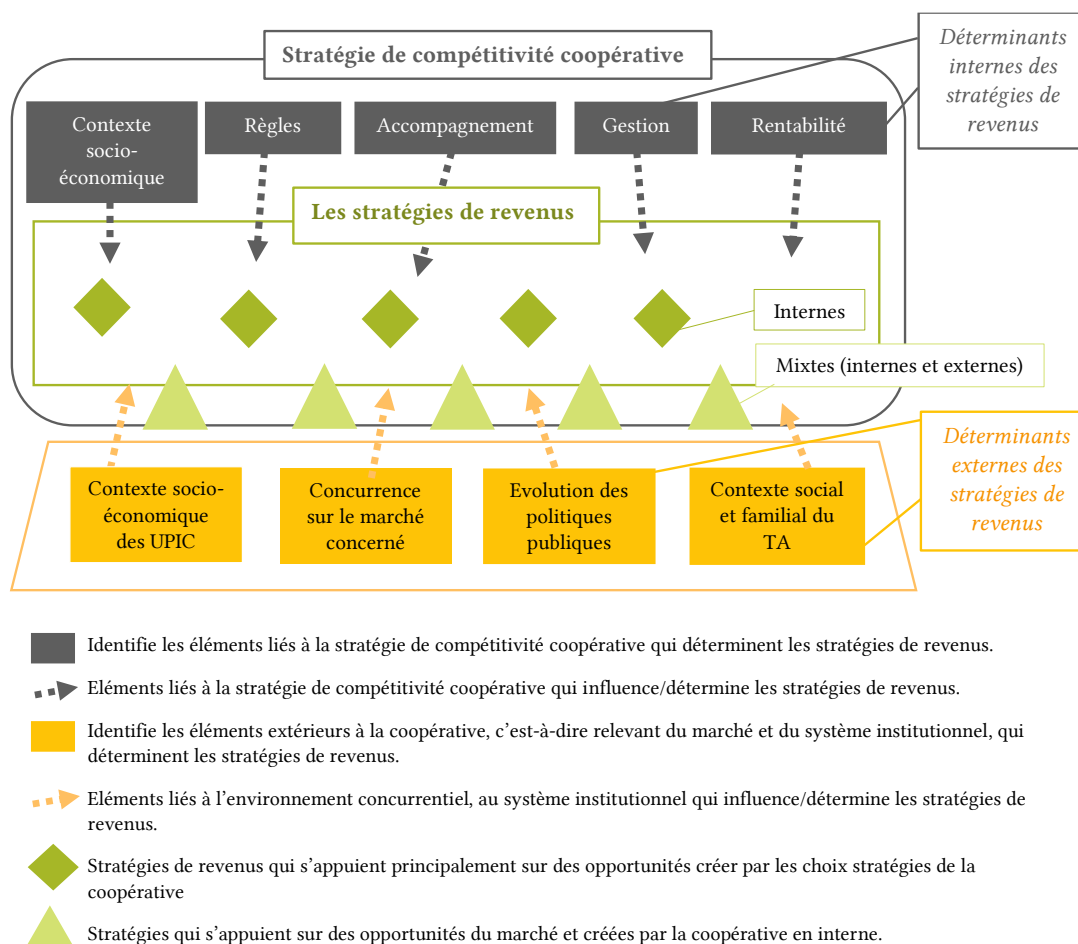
Stratégie de compétitivité coopérative

Déterminants internes des stratégies de revenus

Contexte socio-économique

Règles

Accompagnement

Gestion

Rentabilité

Les stratégies de revenus

Internes

Mixtes (internes et externes)

Déterminants externes des stratégies de revenus

Contexte socio-économique des UPIC

Concurrence sur le marché concerné

Evolution des politiques publiques

Contexte social et familial du TA

Identifie les éléments liés à la stratégie de compétitivité coopérative qui déterminent les stratégies de revenus.

Eléments liés à la stratégie de compétitivité coopérative qui influence/détermine les stratégies de revenus.

Identifie les éléments extérieurs à la coopérative, c'est-à-dire relevant du marché et du système institutionnel, qui déterminent les stratégies de revenus.

Eléments liés à l'environnement concurrentiel, au système institutionnel qui influence/détermine les stratégies de revenus.

Stratégies de revenus qui s'appuient principalement sur des opportunités créer par les choix stratégies de la coopérative

Stratégies qui s'appuient sur des opportunités du marché et créées par la coopérative en interne.